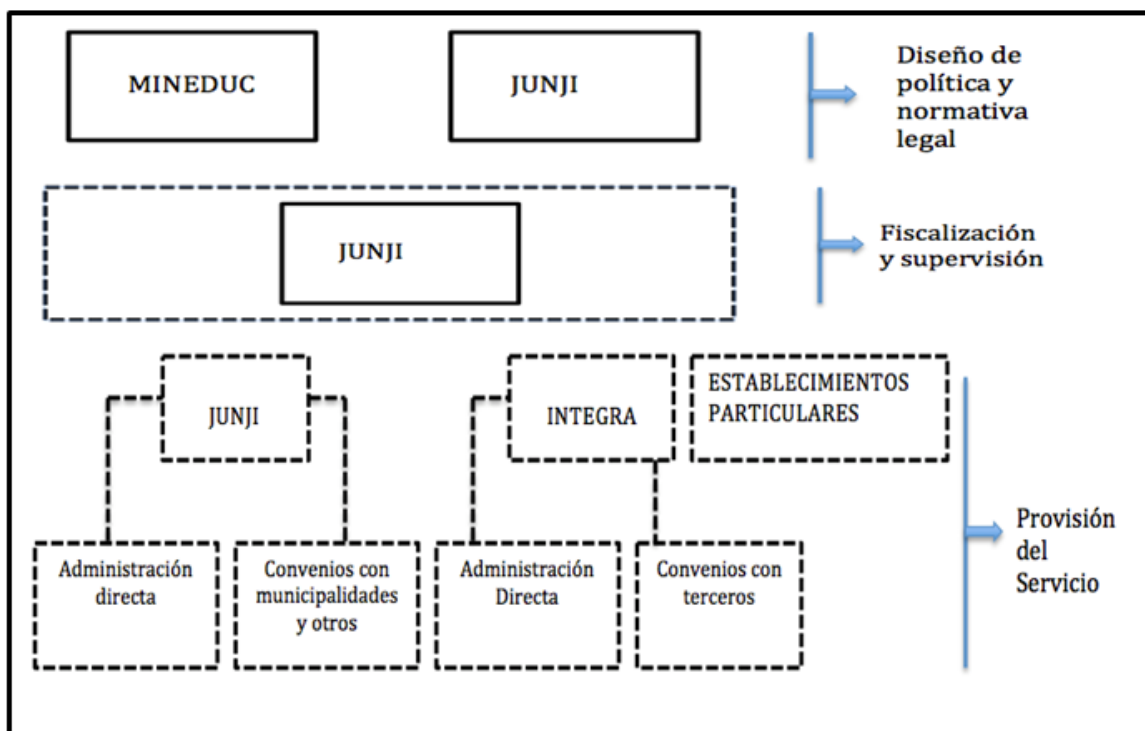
MINEDUC

JUNJI

Diseño de política y normativa legal

JUNJI

Fiscalización y supervisión

JUNJI

INTEGRA

ESTABLECIMIENTOS PARTICULARES

Administración directa

Convenios con municipalidades y otros

Administración Directa

Convenios con terceros

Provisión del Servicio